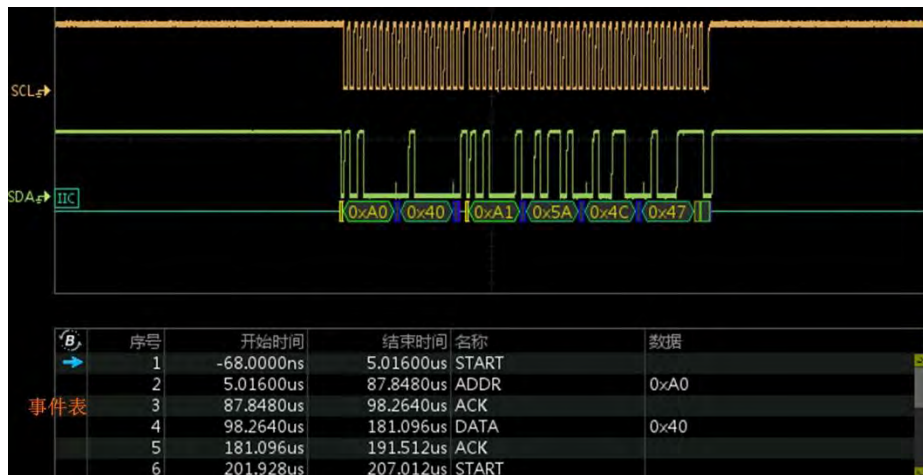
SCL
SDA IIC
0xA0 0x40 0xA1 0x5A 0x4C 0x47

B

| 序号 | 开始时间 | 结束时间 | 名称 | 数据 |
|---|---|---|---|---|
| 1 | -68.0000ns | 5.01600us | START | |
| 2 | 5.01600us | 87.8480us | ADDR | 0xA0 |
| 3 | 87.8480us | 98.2640us | ACK | |
| 4 | 98.2640us | 181.096us | DATA | 0x40 |
| 5 | 181.096us | 191.512us | ACK | |
| 6 | 201.928us | 207.012us | START | |

事件表